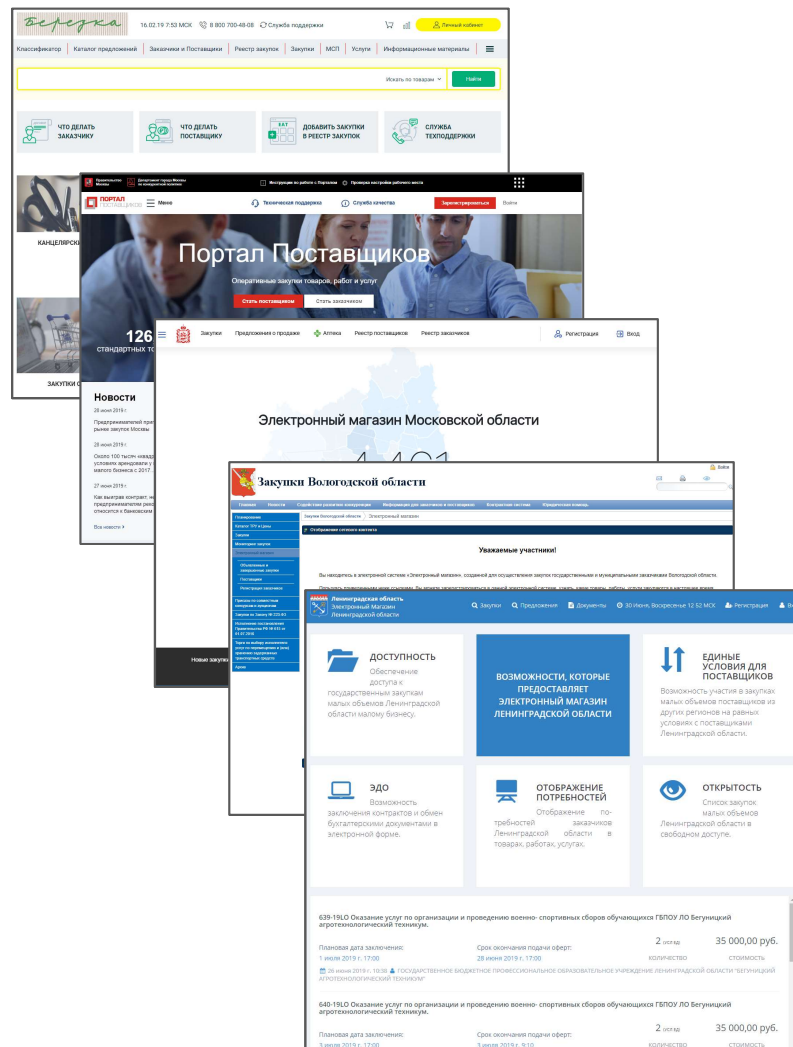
Березка

16.02.19 7:53 МСК 8 800 700-48-08 Служба поддержки

Личный кабинет

Классификатор | Каталог предложений | Заказчики и Поставщики | Реестр закупок | Закупки | МОП | Услуги | Информационные материалы

Искать по товарам

Найти

ЧТО ДЕЛАТЬ ЗАКАЗЧИКУ

ЧТО ДЕЛАТЬ ПОСТАВЩИКУ

ДОБАВИТЬ ЗАКУПКИ В РЕЕСТР ЗАКУПОК

СЛУЖБА ТЕХПОДДЕРЖКИ

КАНЦЕЛЯРСКИ

ЗАКУПКИ С

Правительство Москвы | Департамент города Москвы по конкурентной политике

Инструкция по работе с Порталом | Проверка настройки рабочего места

ПОРТАЛ ПОСТАВЩИКОВ

Меню

Техническая поддержка | Служба качества | Зарегистрироваться | Войти

Портал Поставщиков

Оперативные закупки товаров, работ и услуг

Стать поставщиком | Стать заказчиком

126

стандартных то

Новости

28 июня 2019 г.

Предпринимателей при рынке закупок Москвы

28 июня 2019 г.

Около 100 тысяч квадр условиях арендовали у малого бизнеса с 2017

27 июня 2019 г.

Как выиграв контракт, н предпринимателям реко относятся к банковским

Все новости

Закупки | Предложения о продаже | Аптека | Реестр поставщиков | Реестр заказчиков | Регистрация | Вход

Электронный магазин Московской области

Новые закупк

Закупки Вологодской области

Войти

Главная | Новости | Содействие развитию конкуренции | Информация для заказчиков и поставщиков | Контрактная система | Юридическая помощь

Закупки Вологодской области | Электронный магазин

Отображение сетевого контента

Уважаемые участники!

Вы находитесь в электронной системе «Электронный магазин», созданной для осуществления закупок государственными и муниципальными заказчиками Вологодской области.

Ленинградская область
Электронный Магазин
Ленинградской области

Закупки | Предложения | Документы | 30 Июня, Воскресенье 12 52 МСК | Регистрация

ДОСТУПНОСТЬ
Обеспечение доступа к государственным закупкам малых объемов Ленинградской области малому бизнесу.

ВОЗМОЖНОСТИ, КОТОРЫЕ ПРЕДОСТАВЛЯЕТ ЭЛЕКТРОННЫЙ МАГАЗИН ЛЕНИНГРАДСКОЙ ОБЛАСТИ

ЕДИНЫЕ УСЛОВИЯ ДЛЯ ПОСТАВЩИКОВ
Возможность участия в закупках малых объемов поставщиков из других регионов на равных условиях с поставщиками Ленинградской области.

ЭДО
Возможность заключения контрактов и обмен бухгалтерскими документами в электронной форме.

ОТОБРАЖЕНИЕ ПОТРЕБНОСТЕЙ
Отображение потребностей заказчиков Ленинградской области в товарах, работах, услугах.

ОТКРЫТОСТЬ
Список закупок малых объемов Ленинградской области в свободном доступе.

639-19LO Оказание услуг по организации и проведению военно- спортивных сборов обучающихся ГБПОУ ЛО Бегуницкий агротехнологический техникум.

Плановая дата заключения: 1 июля 2019 г. 17:00 | Срок окончания подачи оферт: 28 июня 2019 г. 17:00 | 2 оборуд КОЛИЧЕСТВО | 35 000,00 руб. СТОИМОСТЬ

26 июня 2019 г. 10:38 ГОСУДАРСТВЕННОЕ БЮДЖЕТНОЕ ПРОФЕССИОНАЛЬНОЕ ОБРАЗОВАТЕЛЬНОЕ УЧРЕЖДЕНИЕ ЛЕНИНГРАДСКОЙ ОБЛАСТИ "БЕГУНИЦКИЙ АГРОТЕХНОЛОГИЧЕСКИЙ ТЕХНИКУМ"

640-19LO Оказание услуг по организации и проведению военно- спортивных сборов обучающихся ГБПОУ ЛО Бегуницкий агротехнологический техникум.

Плановая дата заключения: 3 июля 2019 г. 17:00 | Срок окончания подачи оферт: 3 июля 2019 г. 9:10 | 2 КОЛИЧЕСТВО | 35 000,00 руб. СТОИМОСТЬ